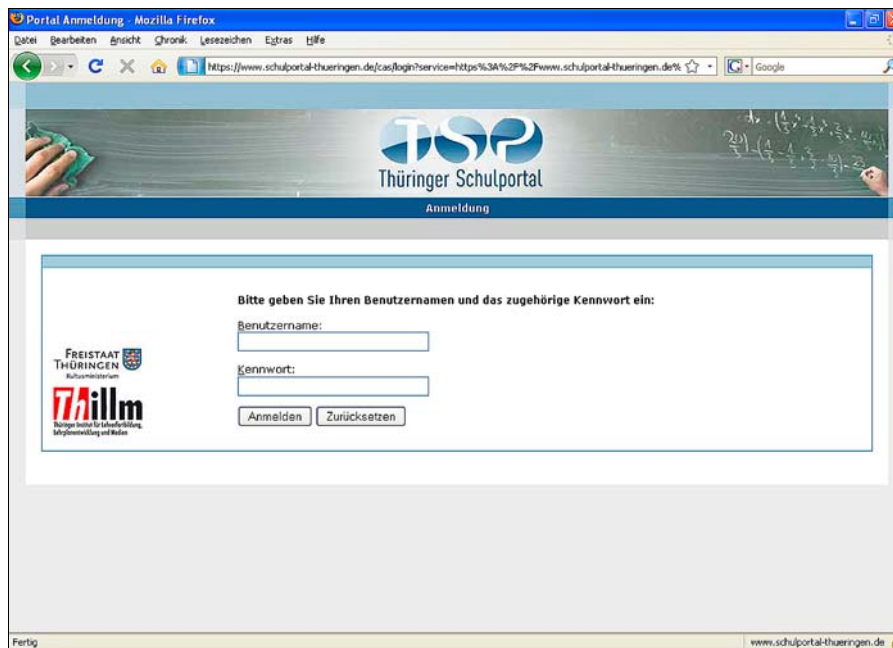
Portal Anmeldung - Mozilla Firefox

Datei Bearbeiten Ansicht Chronik Lesezeichen Extras Hilfe

https://www.schulportal-thueringen.de/cas/login?service=https%3A%2F%2Fwww.schulportal-thueringen.de%

Google

TSP
Thüringer Schulportal

Anmeldung

Bitte geben Sie Ihren Benutzernamen und das zugehörige Kennwort ein:

Benutzername:

Kennwort:

Anmelden Zurücksetzen

FREISTAAT THÜRINGEN
Kultusministerium

Thillm
Thüringer Institut für Lehrerfortbildung, Lehrplanentwicklung und Medien

Fertig

www.schulportal-thueringen.de